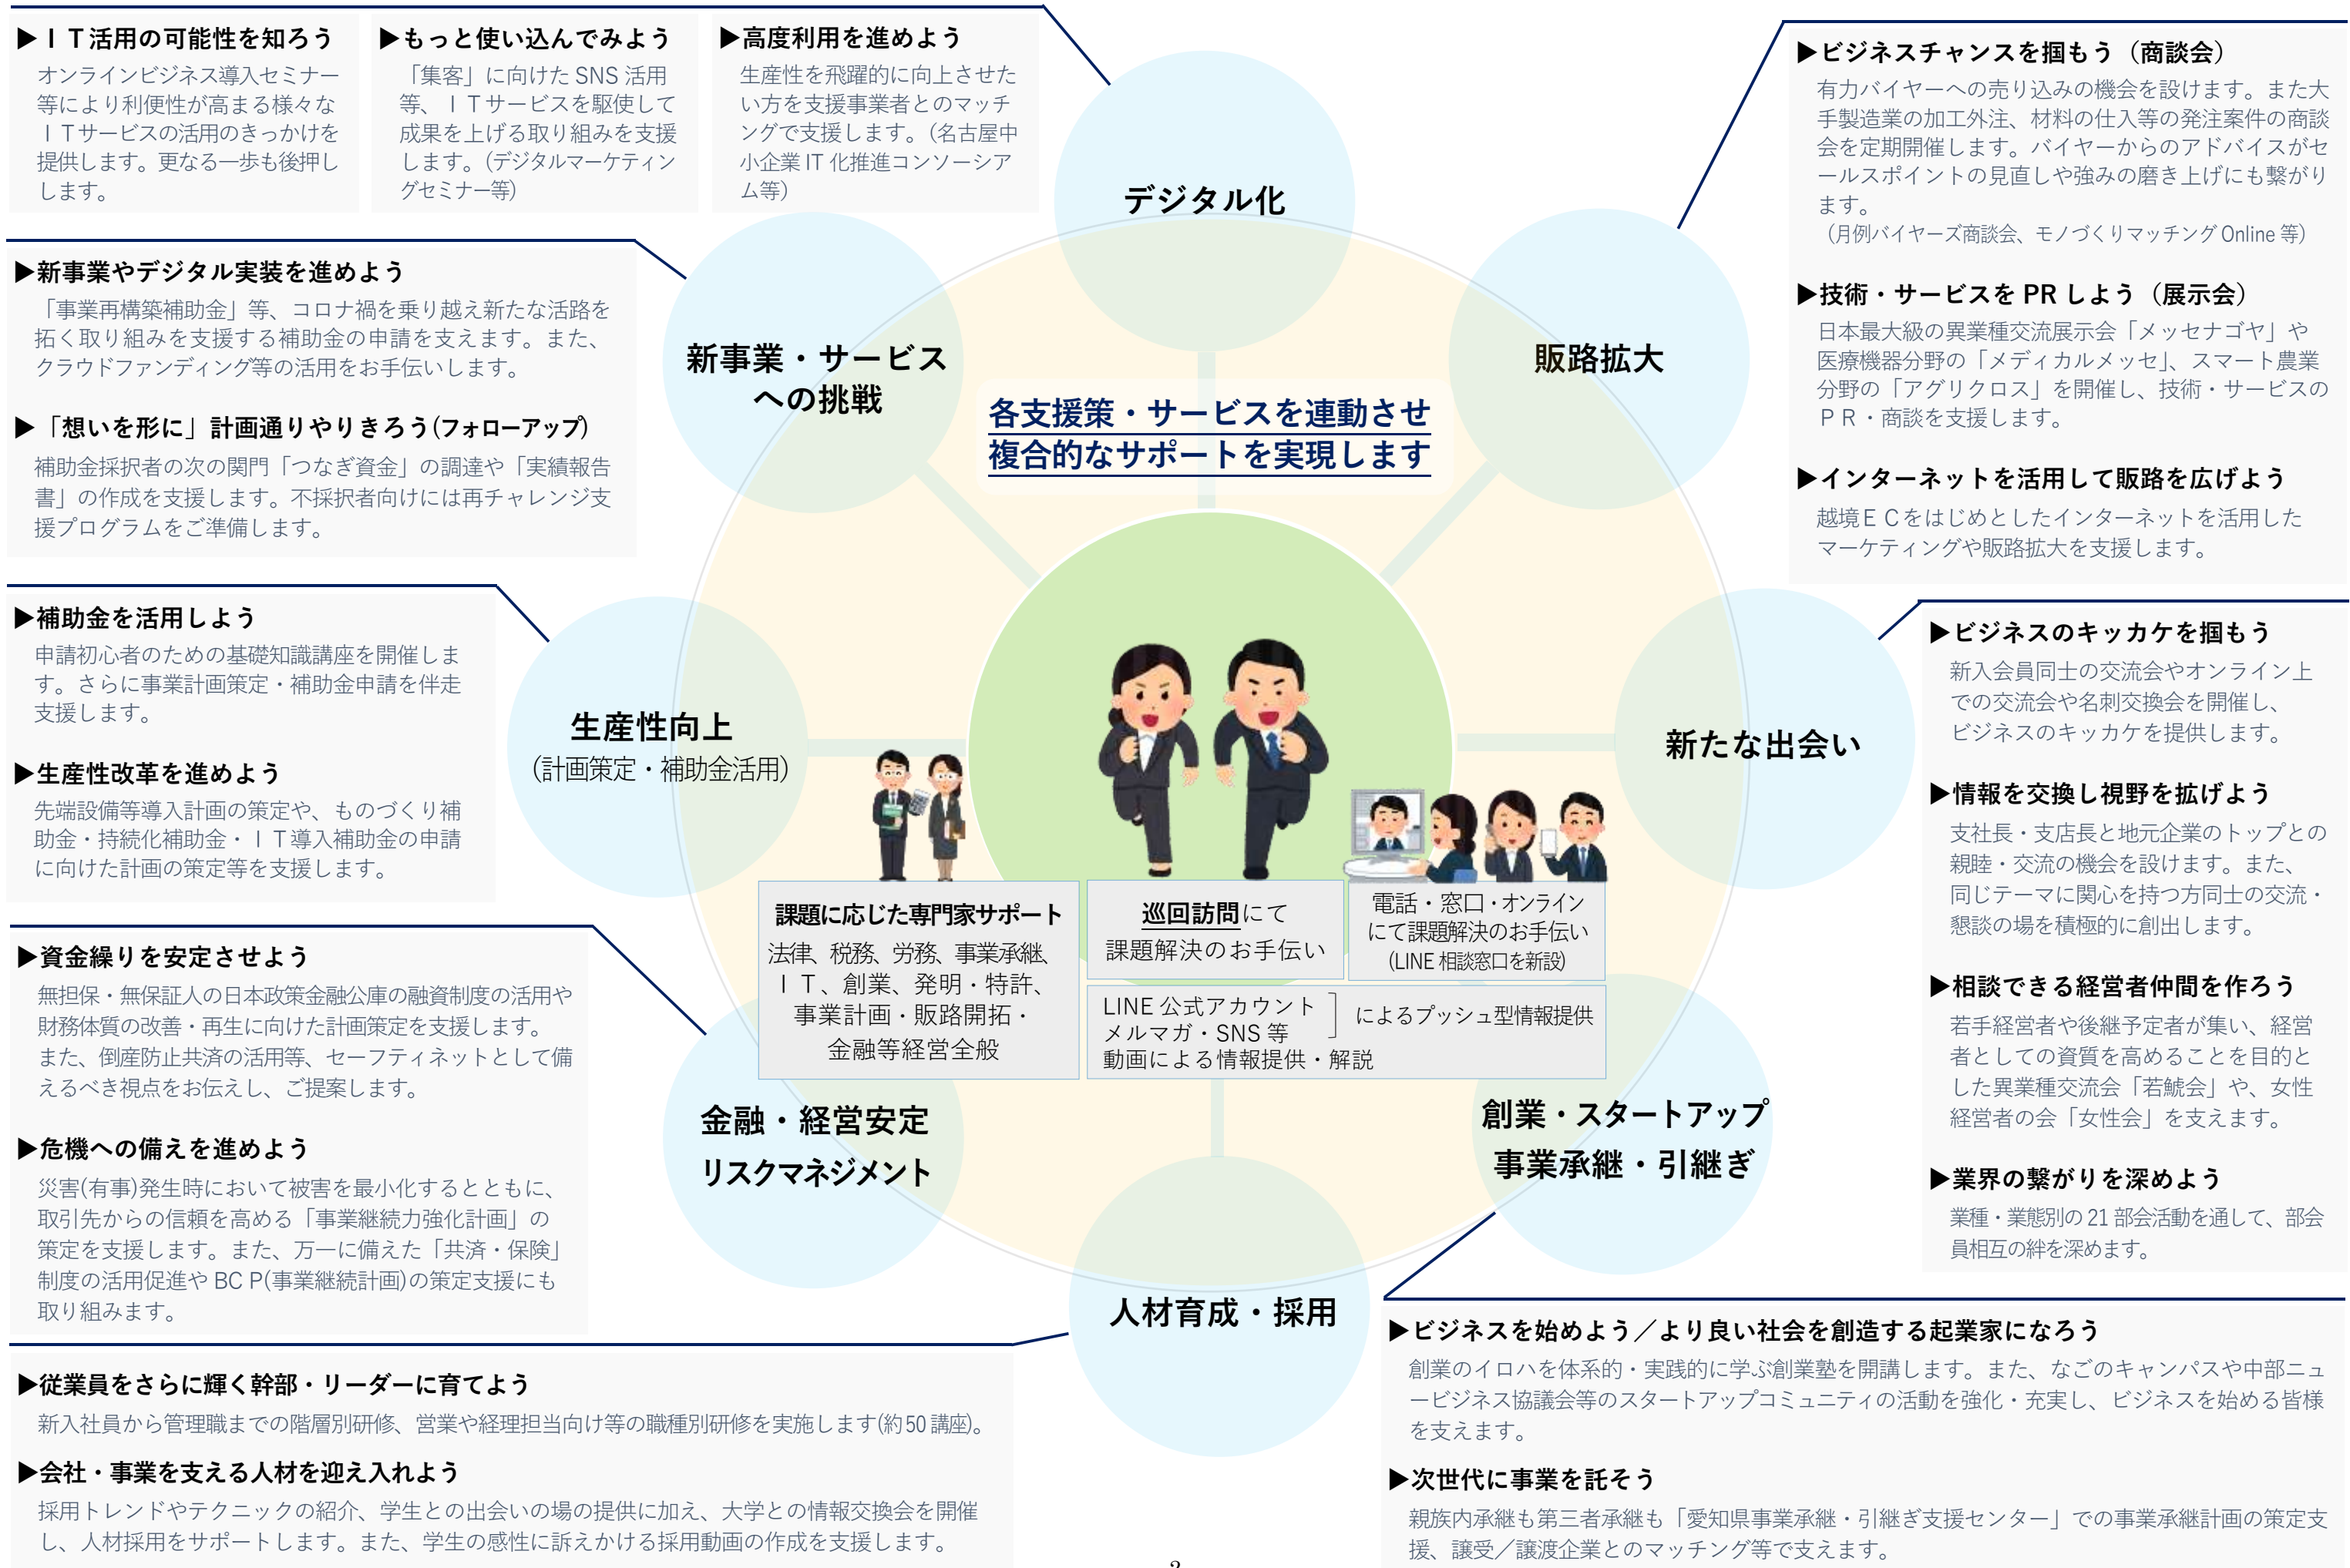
▶ＩＴ活用の可能性を知ろう
オンラインビジネス導入セミナー等により利便性が高まる様々なＩＴサービスの活用のきっかけを提供します。更なる一歩も後押しします。

▶もっと使い込んでみよう
「集客」に向けた SNS 活用等、ＩＴサービスを駆使して成果を上げる取り組みを支援します。(デジタルマーケティングセミナー等)

▶高度利用を進めよう
生産性を飛躍的に向上させたい方を支援事業者とのマッチングで支援します。(名古屋中小企業 IT 化推進コンソーシアム等)

▶ビジネスチャンスを掴もう（商談会）
有力バイヤーへの売り込みの機会を設けます。また大手製造業の加工外注、材料の仕入等の発注案件の商談会を定期開催します。バイヤーからのアドバイスがセールスポイントの見直しや強みの磨き上げにも繋がります。
（月例バイヤーズ商談会、モノづくりマッチング Online 等）

▶技術・サービスを PR しよう（展示会）
日本最大級の異業種交流展示会「メッセナゴヤ」や医療機器分野の「メディカルメッセ」、スマート農業分野の「アグリクロス」を開催し、技術・サービスのＰＲ・商談を支援します。

▶インターネットを活用して販路を広げよう
越境ＥＣをはじめとしたインターネットを活用したマーケティングや販路拡大を支援します。

▶新事業やデジタル実装を進めよう
「事業再構築補助金」等、コロナ禍を乗り越え新たな活路を拓く取り組みを支援する補助金の申請を支えます。また、クラウドファンディング等の活用をお手伝いします。

▶「想いを形に」計画通りやりきろう(フォローアップ)
補助金採択者の次の関門「つなぎ資金」の調達や「実績報告書」の作成を支援します。不採択者向けには再チャレンジ支援プログラムをご準備します。

デジタル化

新事業・サービスへの挑戦

販路拡大

各支援策・サービスを連動させ
複合的なサポートを実現します

▶補助金を活用しよう
申請初心者のための基礎知識講座を開催します。さらに事業計画策定・補助金申請を伴走支援します。

▶生産性改革を進めよう
先端設備等導入計画の策定や、ものづくり補助金・持続化補助金・ＩＴ導入補助金の申請に向けた計画の策定等を支援します。

生産性向上
(計画策定・補助金活用)

新たな出会い

▶ビジネスのキッカケを掴もう
新入会員同士の交流会やオンライン上での交流会や名刺交換会を開催し、ビジネスのキッカケを提供します。

▶情報を交換し視野を拡げよう
支社長・支店長と地元企業のトップとの親睦・交流の機会を設けます。また、同じテーマに関心を持つ方同士の交流・懇談の場を積極的に創出します。

▶相談できる経営者仲間を作ろう
若手経営者や後継予定者が集い、経営者としての資質を高めることを目的とした異業種交流会「若鯱会」や、女性経営者の会「女性会」を支えます。

▶業界の繋がりを深めよう
業種・業態別の 21 部会活動を通して、部会員相互の絆を深めます。

課題に応じた専門家サポート
法律、税務、労務、事業承継、ＩＴ、創業、発明・特許、事業計画・販路開拓・金融等経営全般

巡回訪問にて
課題解決のお手伝い

電話・窓口・オンラインにて課題解決のお手伝い
(LINE 相談窓口を新設)

LINE 公式アカウント
メルマガ・SNS 等
動画による情報提供・解説
によるプッシュ型情報提供

▶資金繰りを安定させよう
無担保・無保証人の日本政策金融公庫の融資制度の活用や財務体質の改善・再生に向けた計画策定を支援します。また、倒産防止共済の活用等、セーフティネットとして備えるべき視点をお伝えし、ご提案します。

▶危機への備えを進めよう
災害(有事)発生時において被害を最小化するとともに、取引先からの信頼を高める「事業継続力強化計画」の策定を支援します。また、万一に備えた「共済・保険」制度の活用促進や BC P(事業継続計画)の策定支援にも取り組みます。

金融・経営安定
リスクマネジメント

創業・スタートアップ
事業承継・引継ぎ

人材育成・採用

▶ビジネスを始めよう／より良い社会を創造する起業家になろう
創業のイロハを体系的・実践的に学ぶ創業塾を開講します。また、なごのキャンパスや中部ニュービジネス協議会等のスタートアップコミュニティの活動を強化・充実し、ビジネスを始める皆様を支えます。

▶次世代に事業を託そう
親族内承継も第三者承継も「愛知県事業承継・引継ぎ支援センター」での事業承継計画の策定支援、譲受／譲渡企業とのマッチング等で支えます。

▶従業員をさらに輝く幹部・リーダーに育てよう
新入社員から管理職までの階層別研修、営業や経理担当向け等の職種別研修を実施します(約 50 講座)。

▶会社・事業を支える人材を迎え入れよう
採用トレンドやテクニックの紹介、学生との出会いの場の提供に加え、大学との情報交換会を開催し、人材採用をサポートします。また、学生の感性に訴えかける採用動画の作成を支援します。